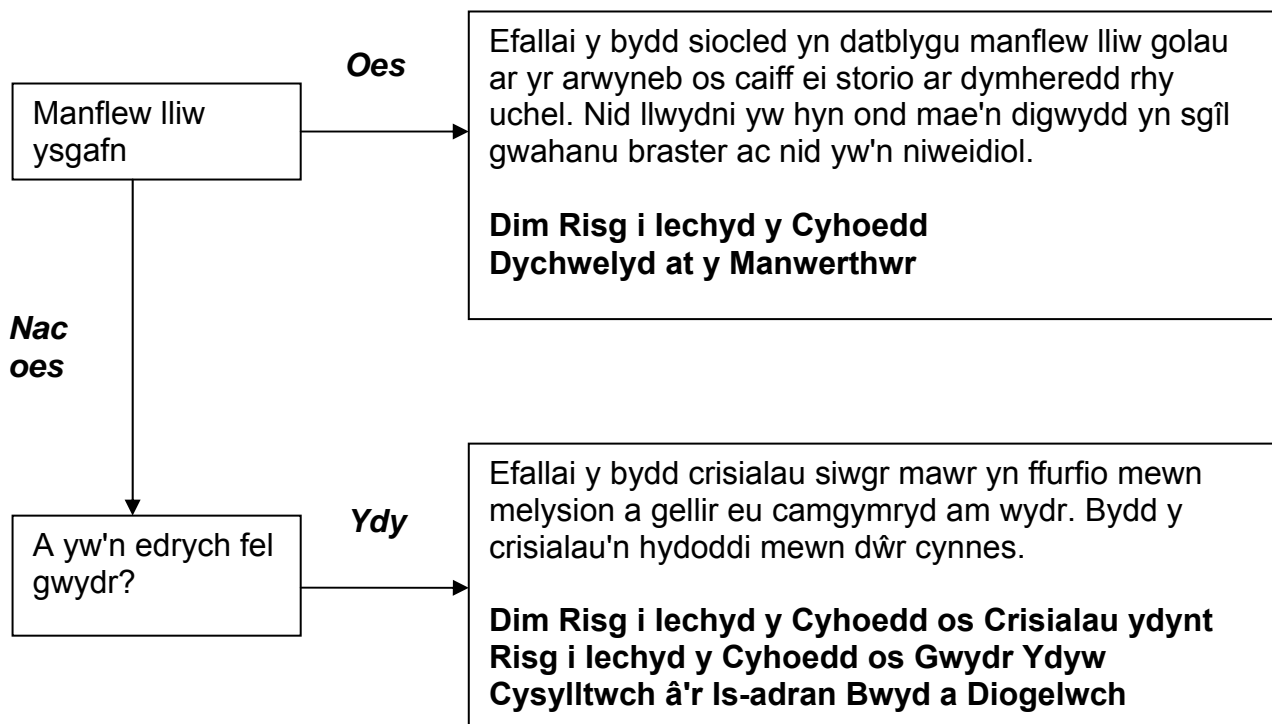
Manflew lliw ysgafn

Oes

Efallai y bydd siocled yn datblygu manflew lliw golau ar yr arwyneb os caiff ei storio ar dymheredd rhy uchel. Nid llwydni yw hyn ond mae'n digwydd yn sgîl gwahanu braster ac nid yw'n niweidiol.

**Dim Risg i Iechyd y Cyhoedd**
**Dychwelyd at y Manwerthwr**

Nac oes

A yw'n edrych fel gwydr?

Ydy

Efallai y bydd crisialau siwgr mawr yn ffurfio mewn melysion a gellir eu camgymryd am wydr. Bydd y crisialau'n hydoddi mewn dŵr cynnes.

**Dim Risg i Iechyd y Cyhoedd os Crisialau ydynt**
**Risg i Iechyd y Cyhoedd os Gwydr Ydyw**
**Cysylltwch â'r Is-adran Bwyd a Diogelwch**